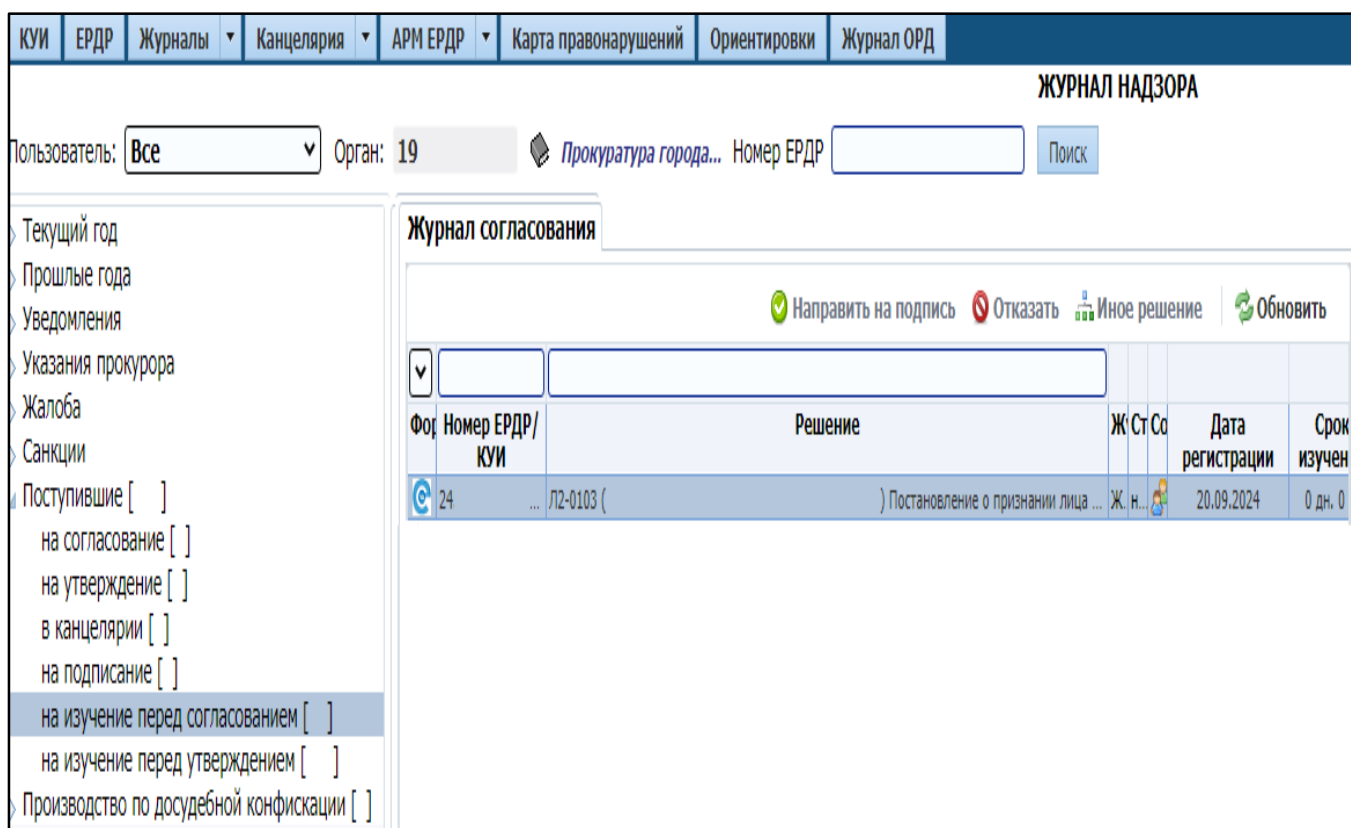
КУИ | ЕРДР | Журналы ▾ | Канцелярия ▾ | АРМ ЕРДР ▾ | Карта правонарушений | Ориентировки | Журнал ОРД

ЖУРНАЛ НАДЗОРА

Пользователь: Все Орган: 19 Прокуратура города... Номер ЕРДР Поиск

Текущий год
Прошлые года
Уведомления
Указания прокурора
Жалоба
Санкции
Поступившие [ ]
на согласование [ ]
на утверждение [ ]
в канцелярии [ ]
на подписание [ ]
на изучение перед согласованием [ ]
на изучение перед утверждением [ ]
Производство по досудебной конфискации [ ]

Журнал согласования

Направить на подпись Отказать Иное решение Обновить

| Фор | Номер ЕРДР/КУИ | Решение | Ж | Ст | Со | Дата регистрации | Срок изучен |
|---|---|---|---|---|---|---|---|
| | 24 ... | Л2-0103 ( ) Постановление о признании лица ... | Ж. | Н... | | 20.09.2024 | 0 дн. 0 |